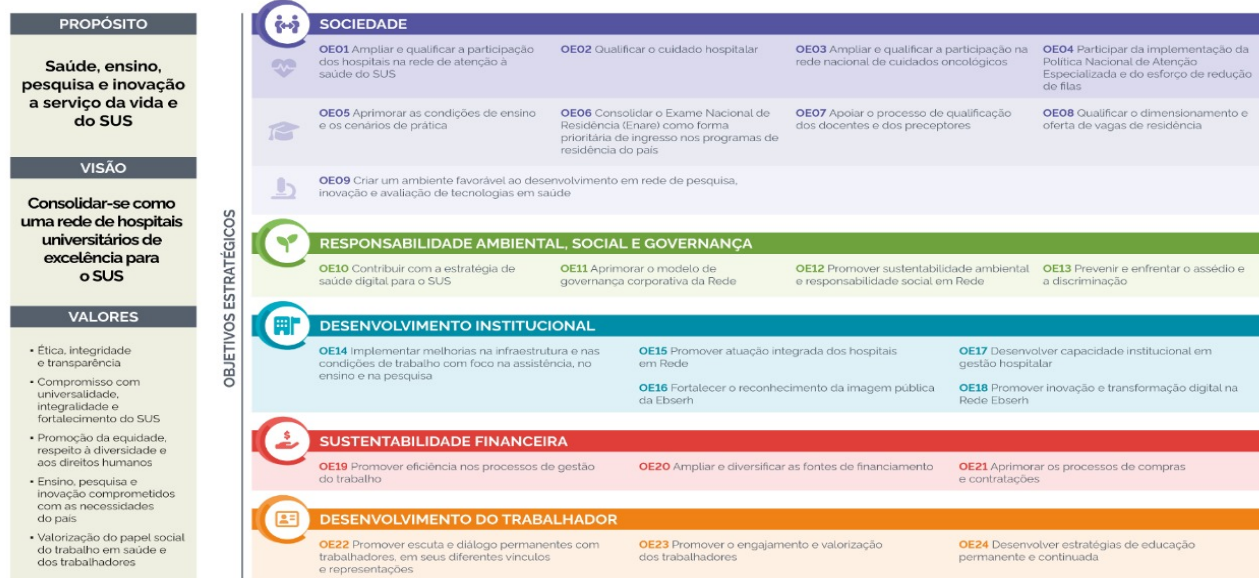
PROPÓSITO

Saúde, ensino, pesquisa e inovação a serviço da vida e do SUS

VISÃO

Consolidar-se como uma rede de hospitais universitários de excelência para o SUS

VALORES

• Ética, integridade e transparência
• Compromisso com universalidade, integralidade e fortalecimento do SUS
• Promoção da equidade, respeito à diversidade e aos direitos humanos
• Ensino, pesquisa e inovação comprometidos com as necessidades do país
• Valorização do papel social do trabalho em saúde e dos trabalhadores

OBJETIVOS ESTRATÉGICOS

SOCIEDADE

OE01 Ampliar e qualificar a participação dos hospitais na rede de atenção à saúde do SUS

OE02 Qualificar o cuidado hospitalar

OE03 Ampliar e qualificar a participação na rede nacional de cuidados oncológicos

OE04 Participar da implementação da Política Nacional de Atenção Especializada e do esforço de redução de filas

OE05 Aprimorar as condições de ensino e os cenários de prática

OE06 Consolidar o Exame Nacional de Residência (Enare) como forma prioritária de ingresso nos programas de residência do país

OE07 Apoiar o processo de qualificação dos docentes e dos preceptores

OE08 Qualificar o dimensionamento e oferta de vagas de residência

OE09 Criar um ambiente favorável ao desenvolvimento em rede de pesquisa, inovação e avaliação de tecnologias em saúde

RESPONSABILIDADE AMBIENTAL, SOCIAL E GOVERNANÇA

OE10 Contribuir com a estratégia de saúde digital para o SUS

OE11 Aprimorar o modelo de governança corporativa da Rede

OE12 Promover sustentabilidade ambiental e responsabilidade social em Rede

OE13 Prevenir e enfrentar o assédio e a discriminação

DESENVOLVIMENTO INSTITUCIONAL

OE14 Implementar melhorias na infraestrutura e nas condições de trabalho com foco na assistência, no ensino e na pesquisa

OE15 Promover atuação integrada dos hospitais em Rede

OE16 Fortalecer o reconhecimento da imagem pública da Ebserh

OE17 Desenvolver capacidade institucional em gestão hospitalar

OE18 Promover inovação e transformação digital na Rede Ebserh

SUSTENTABILIDADE FINANCEIRA

OE19 Promover eficiência nos processos de gestão do trabalho

OE20 Ampliar e diversificar as fontes de financiamento

OE21 Aprimorar os processos de compras e contratações

DESENVOLVIMENTO DO TRABALHADOR

OE22 Promover escuta e diálogo permanentes com trabalhadores, em seus diferentes vínculos e representações

OE23 Promover o engajamento e valorização dos trabalhadores

OE24 Desenvolver estratégias de educação permanente e continuada